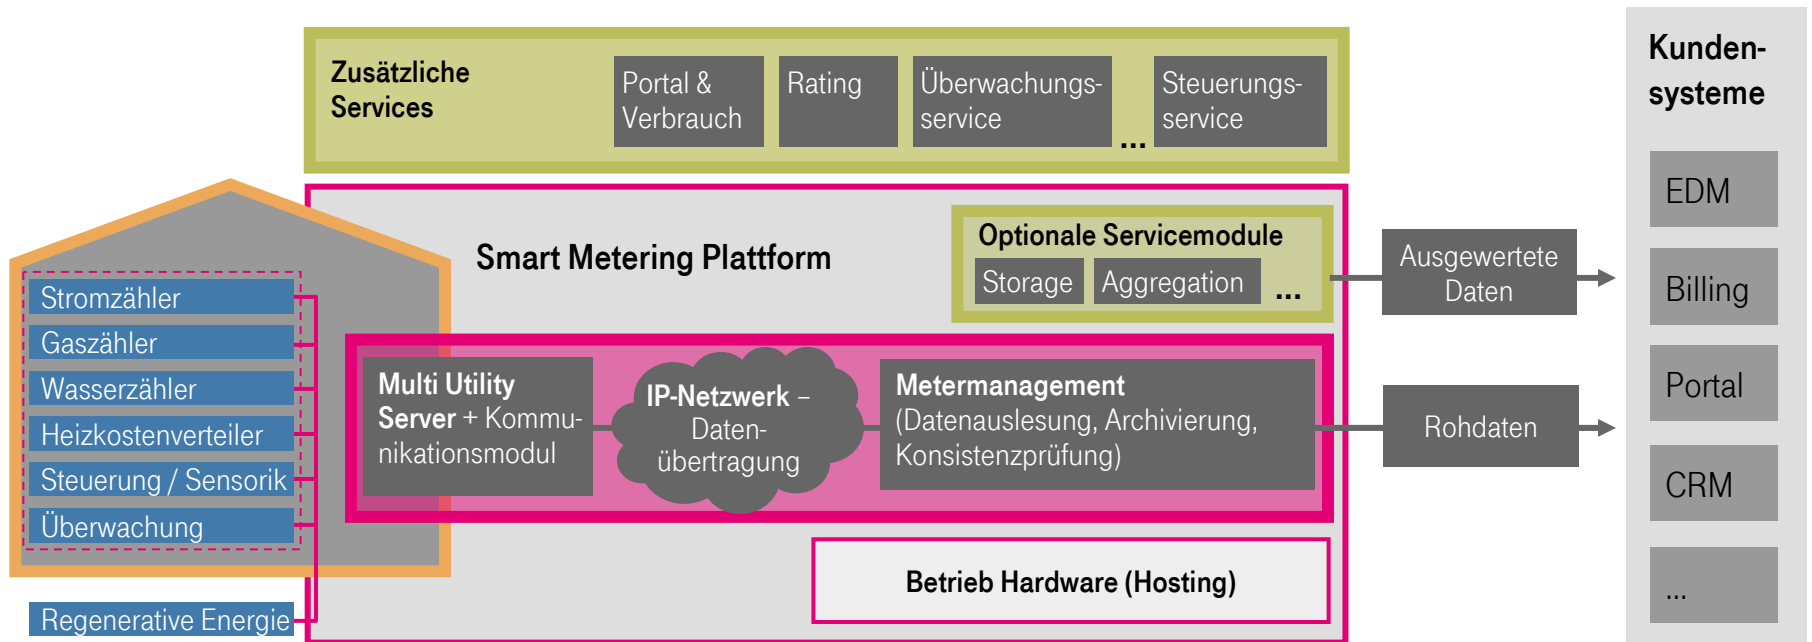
Zusätzliche Services

Portal & Verbrauch

Rating

Überwachungsservice

...

Steuerungsservice

Kundensysteme

EDM

Billing

Portal

CRM

...

Smart Metering Plattform

Optionale Servicemodule

Storage

Aggregation

...

Ausgewertete Daten

Stromzähler

Gaszähler

Wasserzähler

Heizkostenverteiler

Steuerung / Sensorik

Überwachung

Regenerative Energie

Multi Utility Server + Kommunikationsmodul

IP-Netzwerk – Datenübertragung

Metermanagement (Datenauslesung, Archivierung, Konsistenzprüfung)

Rohdaten

Betrieb Hardware (Hosting)